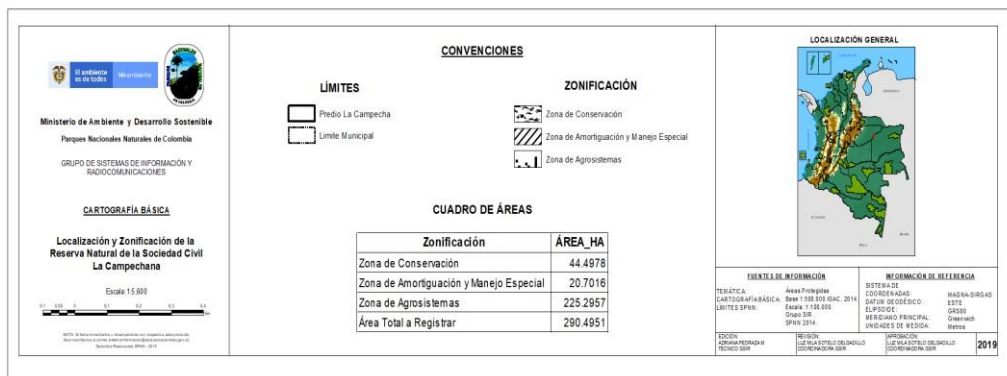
El ambiente es de todos Minambiente

Ministerio de Ambiente y Desarrollo Sostenible

Parques Nacionales Naturales de Colombia

GRUPO DE SISTEMAS DE INFORMACIÓN Y RADIOCOMUNICACIONES

CARTOGRAFÍA BÁSICA

Localización y Zonificación de la Reserva Natural de la Sociedad Civil La Campechana

Escala 1:5.600

0.1 0.05 0 0.1 0.2 0.3 0.4

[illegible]

CONVENCIONES

LÍMITES

Predio La Campecha

Limite Municipal

ZONIFICACIÓN

Zona de Conservación

Zona de Amortiguación y Manejo Especial

Zona de Agrosistemas

CUADRO DE ÁREAS

| Zonificación | ÁREA_HA |
|---|---|
| Zona de Conservación | 44.4978 |
| Zona de Amortiguación y Manejo Especial | 20.7016 |
| Zona de Agrosistemas | 225.2957 |
| Área Total a Registrar | 290.4951 |

LOCALIZACIÓN GENERAL

FUENTES DE INFORMACIÓN

TEMÁTICA: Áreas Protegidas
CARTOGRAFÍA BÁSICA: Base 1:500.000 IGAC, 2014
LIMITES SPNN: Escala 1:100.000 Grupo SIR SPNN 2014

INFORMACIÓN DE REFERENCIA

SISTEMA DE COORDENADAS: MAGNA-SIRGAS ESTE
DATUM GEODÉSICO: GRS80
ELIPSOIDE:
MERIDIANO PRINCIPAL: Greenwich
UNIDADES DE MEDIDA: Metros

EDICIÓN: ADRIANA PEDRAZA M TÉCNICO GSIR

REVISIÓN: LUZ MILA SOTELO DELGADILLO COORDINADORA GSIR

APROBACIÓN: LUZ MILA SOTELO DELGADILLO COORDINADORA GSIR

2019